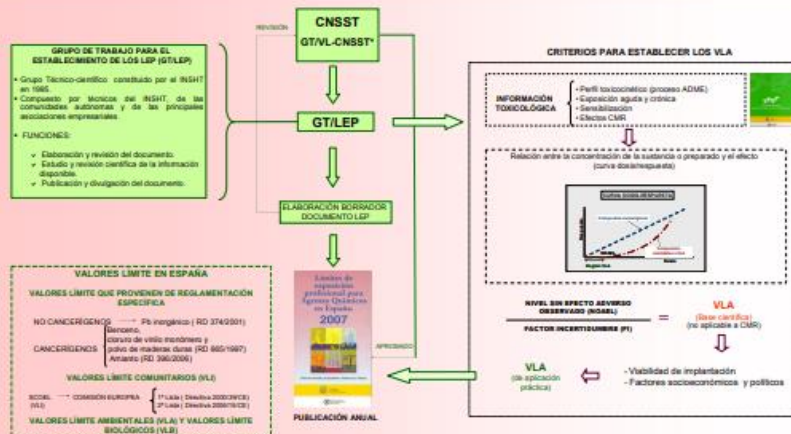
CNSST
GT/VL-CNSST*

REVISIÓN

GRUPO DE TRABAJO PARA EL ESTABLECIMIENTO DE LOS LEP (GT/LEP)

- Grupo Técnico-científico constituido por el INSHT en 1995.
- Compuesto por técnicos del INSHT, de las comunidades autónomas y de las principales asociaciones empresariales.
- FUNCIONES:
- Elaboración y revisión del documento.
- Estudio y revisión científica de la información disponible.
- Publicación y divulgación del documento.

GT/LEP

ELABORACIÓN BORRADOR DOCUMENTO LEP

APROBADO

CRITERIOS PARA ESTABLECER LOS VLA

INFORMACIÓN TOXICOLÓGICA
- Perfil toxicocinético (proceso ADME)
- Exposición aguda y crónica
- Sensibilización
- Efectos CMR

Relación entre la concentración de la sustancia o preparado y el efecto (curva dosis/respuesta)

NIVEL SIN EFECTO ADVERSO OBSERVADO (NOAEL)
FACTOR INCERTIDUMBRE (FI)
=
VLA
(Base científica)
(no aplicable a CMR)

VLA
(de aplicación práctica)

- Viabilidad de implantación
- Factores socioeconómicos y políticos

VALORES LÍMITE EN ESPAÑA

VALORES LÍMITE QUE PROVIENEN DE REGLAMENTACIÓN ESPECÍFICA

NO CANCERÍGENOS → Pb inorgánico ( RD 374/2001)

CANCERÍGENOS
Benceno,
cloruro de vinilo monómero y
polvo de maderas duras (RD 665/1997)
Amianto (RD 396/2006)

VALORES LÍMITE COMUNITARIOS (VLI)

SCOEL (VLI) → COMISIÓN EUROPEA
1ª Lista ( Directiva 2000/39/CE)
2ª Lista ( Directiva 2006/15/CE)

VALORES LÍMITE AMBIENTALES (VLA) Y VALORES LÍMITE BIOLÓGICOS (VLB)

Límites de exposición profesional para Agentes Químicos en España
2007

PUBLICACIÓN ANUAL